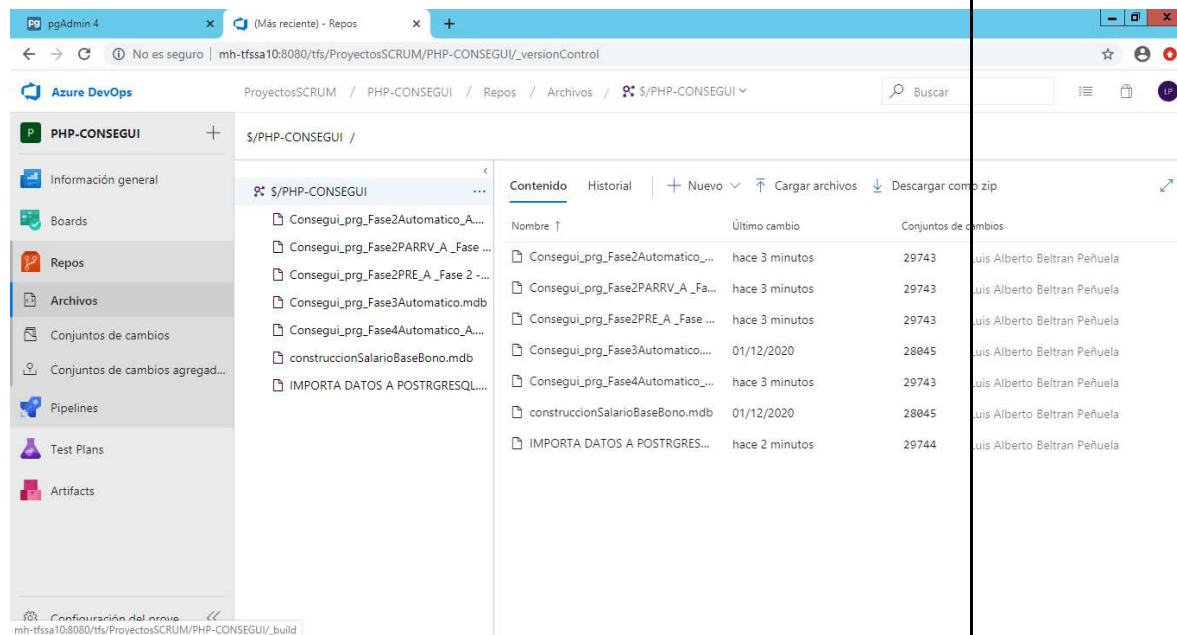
pgAdmin 4
(Más reciente) - Repos
No es seguro | mh-tfssa10:8080/tfs/ProyectosSCRUM/PHP-CONSEGUI/_versionControl

Azure DevOps
ProyectosSCRUM / PHP-CONSEGUI / Repos / Archivos / $/PHP-CONSEGUI
Buscar
LP

PHP-CONSEGUI
$/PHP-CONSEGUI /

Información general
Boards
Repos
Archivos
Conjuntos de cambios
Conjuntos de cambios agregad...
Pipelines
Test Plans
Artifacts
Configuración del proye

$/PHP-CONSEGUI ...
Consegui_prg_Fase2Automatico_A...
Consegui_prg_Fase2PARRV_A _Fase ...
Consegui_prg_Fase2PRE_A _Fase 2 -...
Consegui_prg_Fase3Automatico.mdb
Consegui_prg_Fase4Automatico_A...
construccionSalarioBaseBono.mdb
IMPORTA DATOS A POSTRGRESQL...

Contenido Historial + Nuevo Cargar archivos Descargar como zip

| Nombre ↑ | Último cambio | Conjuntos de cambios | |
|---|---|---|---|
| Consegui_prg_Fase2Automatico_... | hace 3 minutos | 29743 | Luis Alberto Beltran Peñuela |
| Consegui_prg_Fase2PARRV_A _Fa... | hace 3 minutos | 29743 | Luis Alberto Beltran Peñuela |
| Consegui_prg_Fase2PRE_A _Fase ... | hace 3 minutos | 29743 | Luis Alberto Beltran Peñuela |
| Consegui_prg_Fase3Automatico.... | 01/12/2020 | 28045 | Luis Alberto Beltran Peñuela |
| Consegui_prg_Fase4Automatico_... | hace 3 minutos | 29743 | Luis Alberto Beltran Peñuela |
| construccionSalarioBaseBono.mdb | 01/12/2020 | 28045 | Luis Alberto Beltran Peñuela |
| IMPORTA DATOS A POSTRGRES... | hace 2 minutos | 29744 | Luis Alberto Beltran Peñuela |

mh-tfssa10:8080/tfs/ProyectosSCRUM/PHP-CONSEGUI/_build